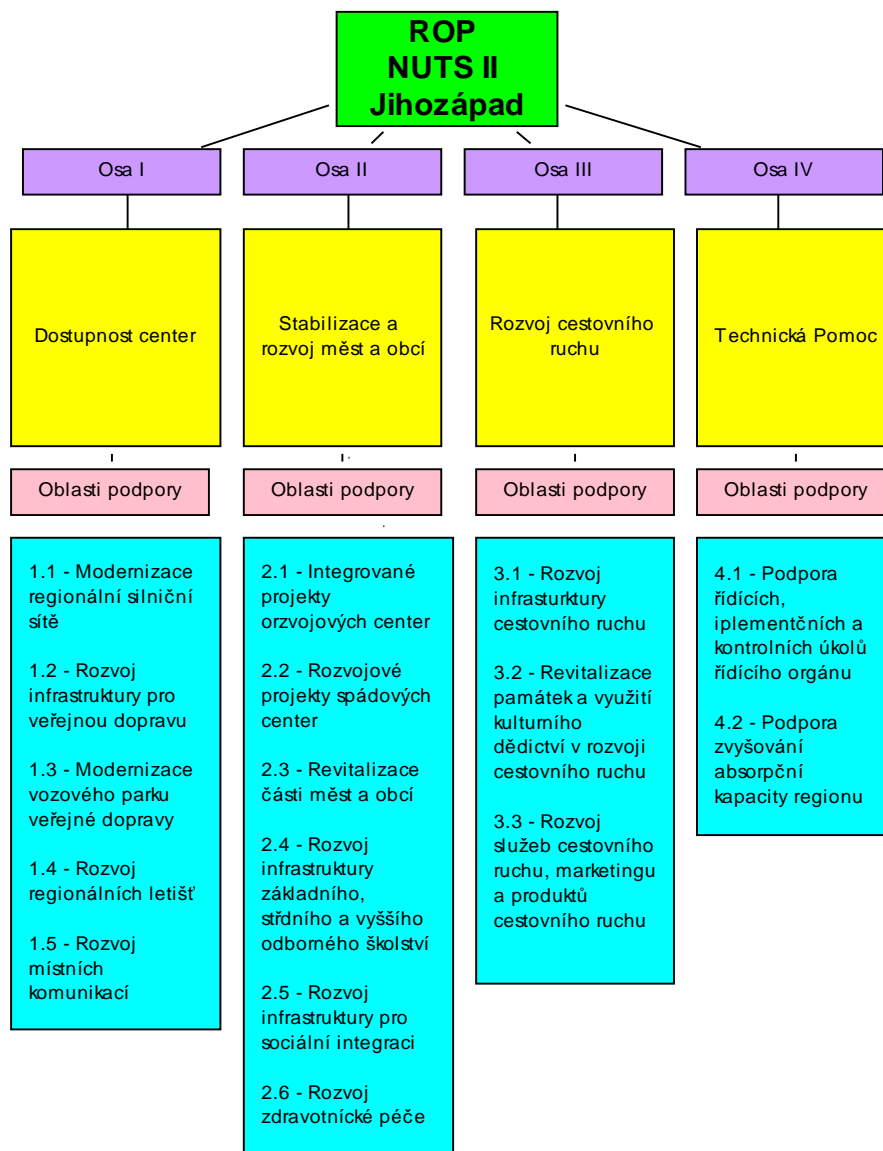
ROP
NUTS II
Jihozápad

Osa I

Dostupnost center

Oblasti podpory

1.1 - Modernizace regionální silniční sítě

1.2 - Rozvoj infrastruktury pro veřejnou dopravu

1.3 - Modernizace vozového parku veřejné dopravy

1.4 - Rozvoj regionálních letišť

1.5 - Rozvoj místních komunikací

Osa II

Stabilizace a rozvoj měst a obcí

Oblasti podpory

2.1 - Integrované projekty orzvojových center

2.2 - Rozvojové projekty spádových center

2.3 - Revitalizace části měst a obcí

2.4 - Rozvoj infrastruktury základního, stŕdního a vyššího odborného školství

2.5 - Rozvoj infrastruktury pro sociální integraci

2.6 - Rozvoj zdravotnícké péče

Osa III

Rozvoj cestovního ruchu

Oblasti podpory

3.1 - Rozvoj infrasturktury cestovního ruchu

3.2 - Revitalizace památek a využití kulturního dědictví v rozvoji cestovního ruchu

3.3 - Rozvoj služeb cestovního ruchu, marketingu a produktů cestovního ruchu

Osa IV

Technická Pomoc

Oblasti podpory

4.1 - Podpora řídících, iplementčních a kontrolních úkolů řídícího orgánu

4.2 - Podpora zvyšování absorpční kapacity regionu